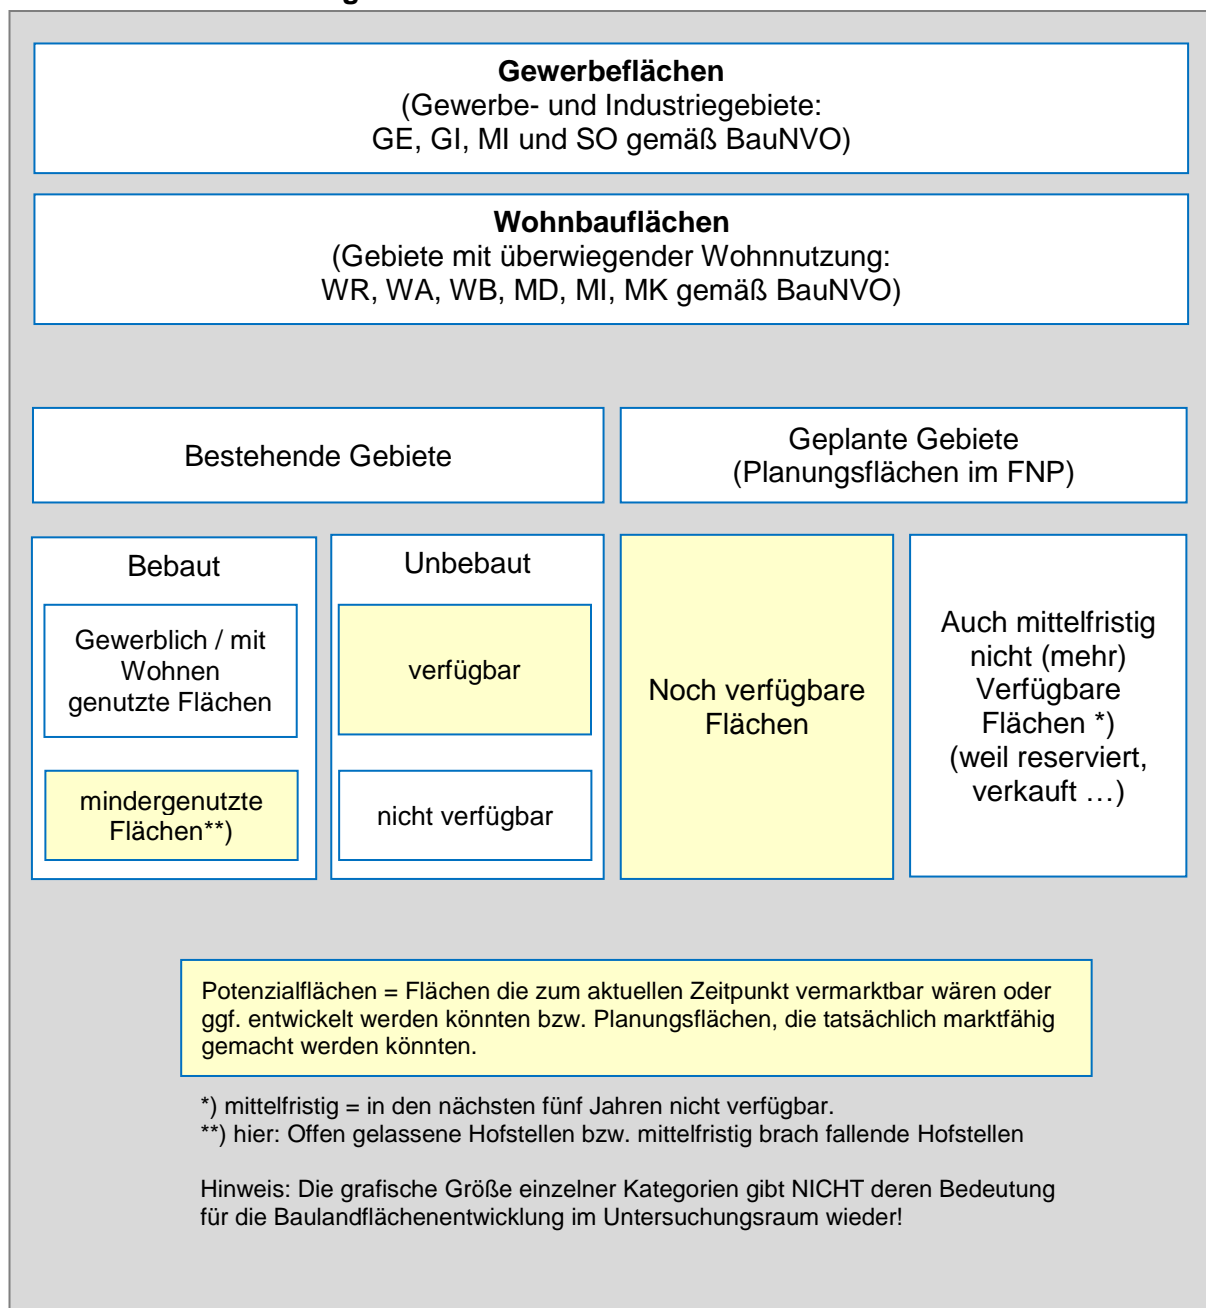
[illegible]

**Gewerbeflächen**
(Gewerbe- und Industriegebiete:
GE, GI, MI und SO gemäß BauNVO)

**Wohnbauflächen**
(Gebiete mit überwiegender Wohnnutzung:
WR, WA, WB, MD, MI, MK gemäß BauNVO)

Bestehende Gebiete

Geplante Gebiete
(Planungsflächen im FNP)

Bebaut

Gewerblich / mit Wohnen genutzte Flächen

mindergenutzte Flächen**)

Unbebaut

verfügbar

nicht verfügbar

Noch verfügbare Flächen

Auch mittelfristig nicht (mehr) Verfügbare Flächen *) (weil reserviert, verkauft …)

Potenzialflächen = Flächen die zum aktuellen Zeitpunkt vermarktbar wären oder ggf. entwickelt werden könnten bzw. Planungsflächen, die tatsächlich marktfähig gemacht werden könnten.

*) mittelfristig = in den nächsten fünf Jahren nicht verfügbar.
**) hier: Offen gelassene Hofstellen bzw. mittelfristig brach fallende Hofstellen

Hinweis: Die grafische Größe einzelner Kategorien gibt NICHT deren Bedeutung für die Baulandflächenentwicklung im Untersuchungsraum wieder!